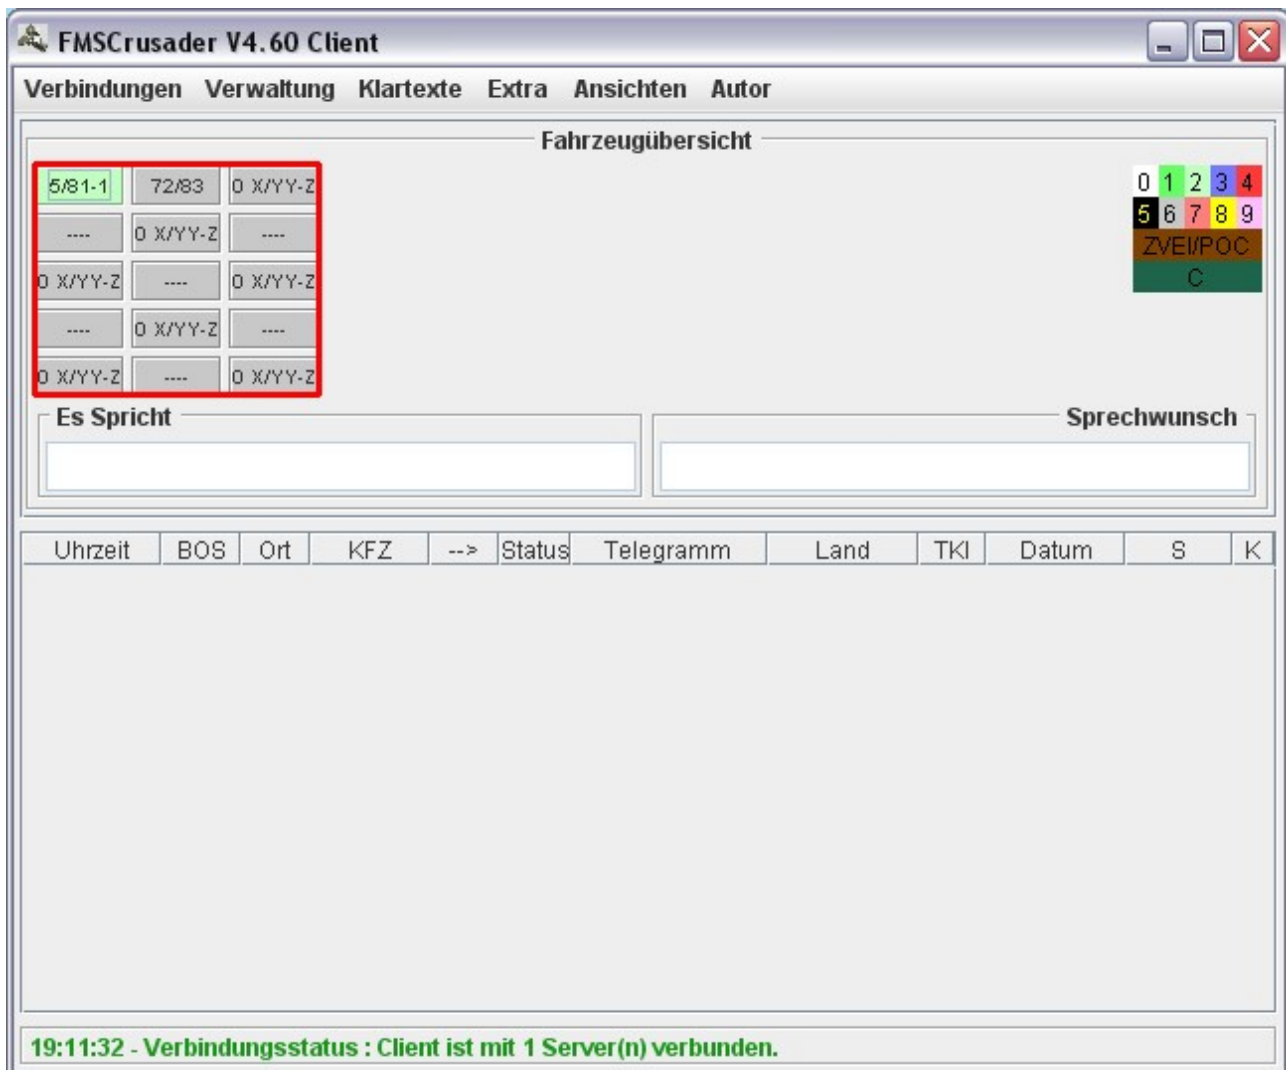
FMSCrusader V4.60 Client

Verbindungen Verwaltung Klartexte Extra Ansichten Autor

Fahrzeugübersicht

| 5/81-1 | 72/83 | 0 X/YY-Z |
|---|---|---|
| ---- | 0 X/YY-Z | ---- |
| 0 X/YY-Z | ---- | 0 X/YY-Z |
| ---- | 0 X/YY-Z | ---- |
| 0 X/YY-Z | ---- | 0 X/YY-Z |

0 1 2 3 4
5 6 7 8 9
ZVEI/POC
C

Es Spricht

Sprechwunsch

| Uhrzeit | BOS | Ort | KFZ | --> | Status | Telegramm | Land | TKI | Datum | S | K |
|---|---|---|---|---|---|---|---|---|---|---|---|

19:11:32 - Verbindungsstatus : Client ist mit 1 Server(n) verbunden.